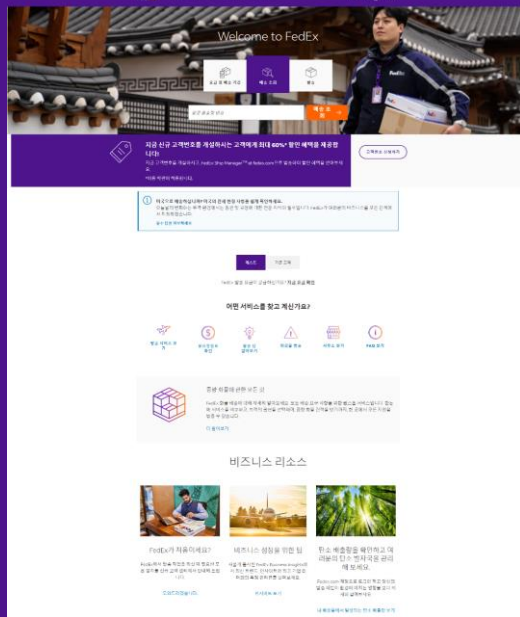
Welcome to FedEx

요금 및 배송 시간

배송 조회

배송

배송 조회

지금 신규 고객번호를 개설하시고 고객께 최대 60%* 할인 혜택을 제공합니다

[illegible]

고객번호 신청하기

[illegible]

배송

어떤 서비스를 찾고 계신가요?

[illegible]

비즈니스 리소스

FedEx가 처음이세요?

비즈니스 성장을 위한 팁

탄소 배출량을 줄이고

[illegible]